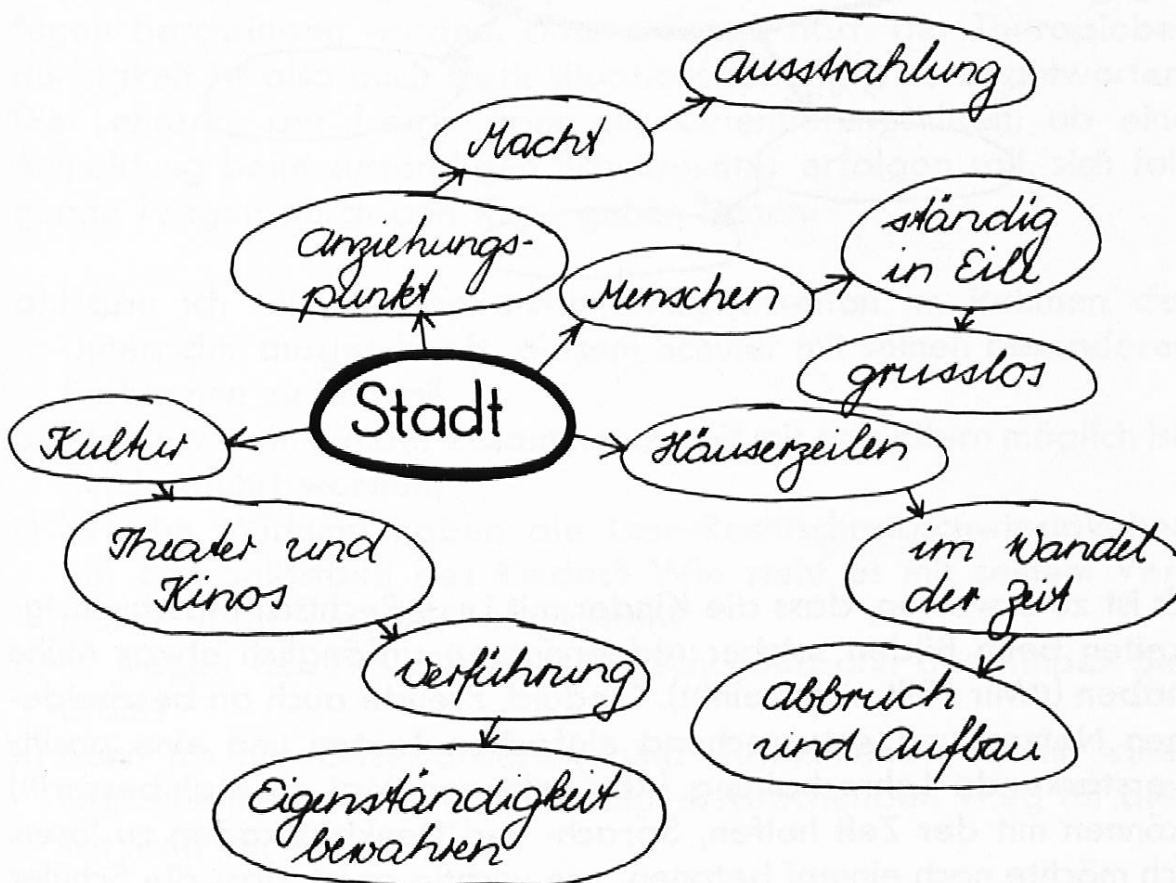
Ausstrahlung

Macht

Anziehungspunkt

ständig in Eile

Menschen

grusslos

Stadt

Kultur

Häuserzeilen

Theater und Kinos

im Wandel der Zeit

Verführung

Abbruch und Aufbau

Eigenständigkeit bewahren